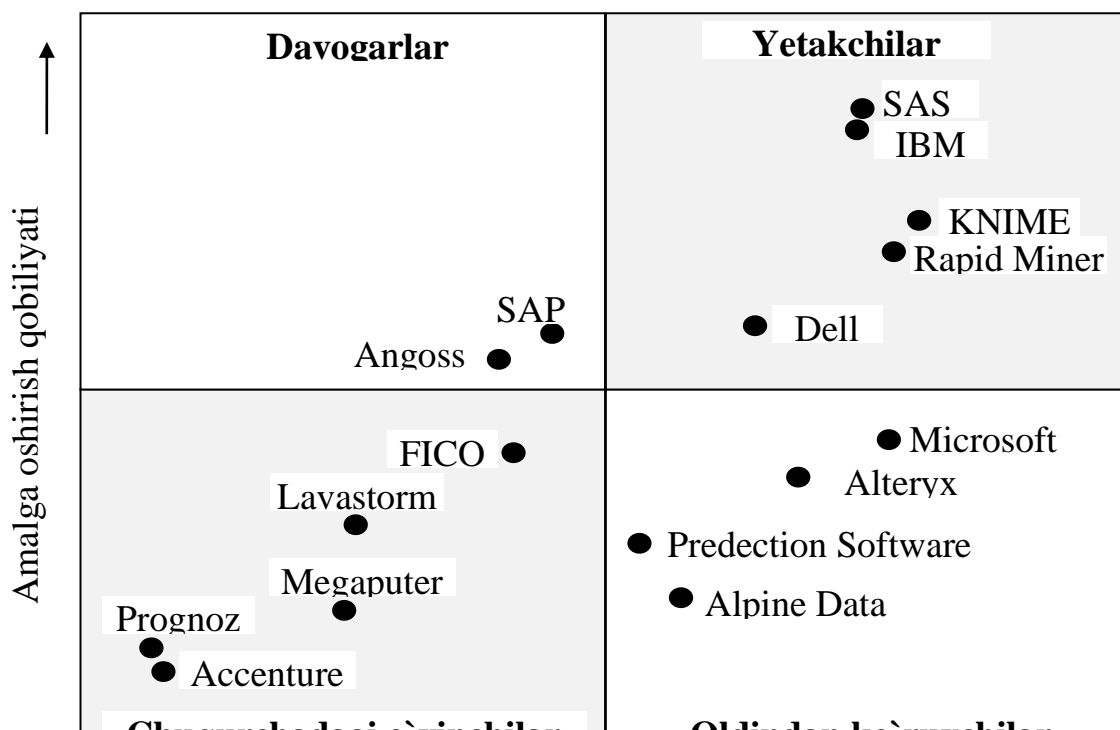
Amalga oshirish qobiliyati

Davogarlar

Yetakchilar

SAS

IBM

KNIME

Rapid Miner

SAP

Dell

Angoss

FICO

Microsoft

Alteryx

Lavastorm

Predection Software

Megaputer

Alpine Data

Prognoz

Accenture

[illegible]

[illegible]